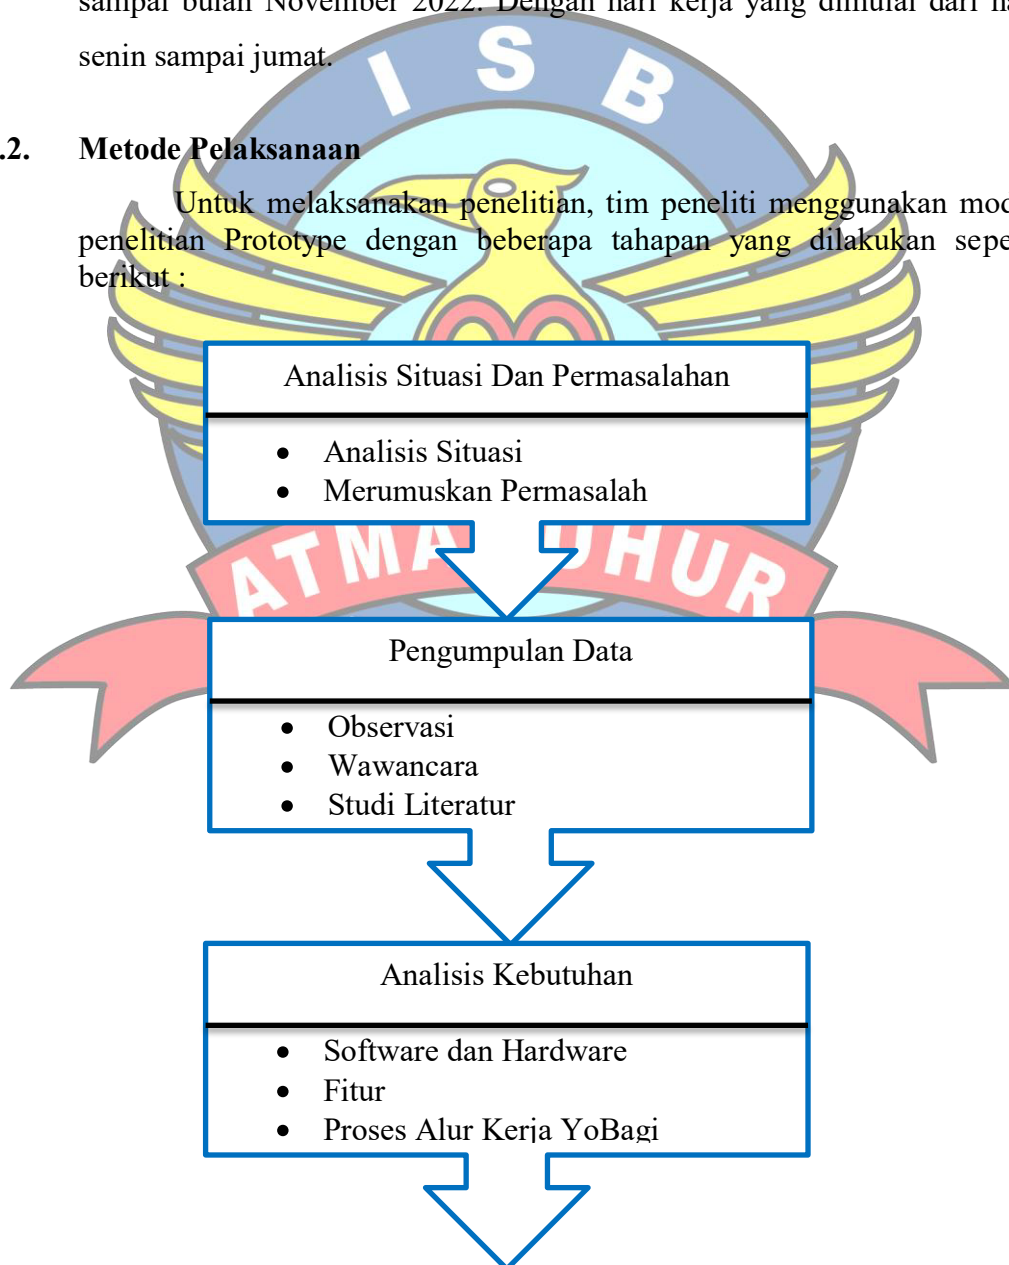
sampai bulan November 2022. Dengan hari kerja yang dimulai dari ha senin sampai jumat.

.2. Metode Pelaksanaan

Untuk melaksanakan penelitian, tim peneliti menggunakan mod penelitian Prototype dengan beberapa tahapan yang dilakukan sepe berikut :

I S B

ATMA JAYA HUR

Analisis Situasi Dan Permasalahan

- Analisis Situasi
- Merumuskan Permasalah

Pengumpulan Data

- Observasi
- Wawancara
- Studi Literatur

Analisis Kebutuhan

- Software dan Hardware
- Fitur
- Proses Alur Kerja YoBagi